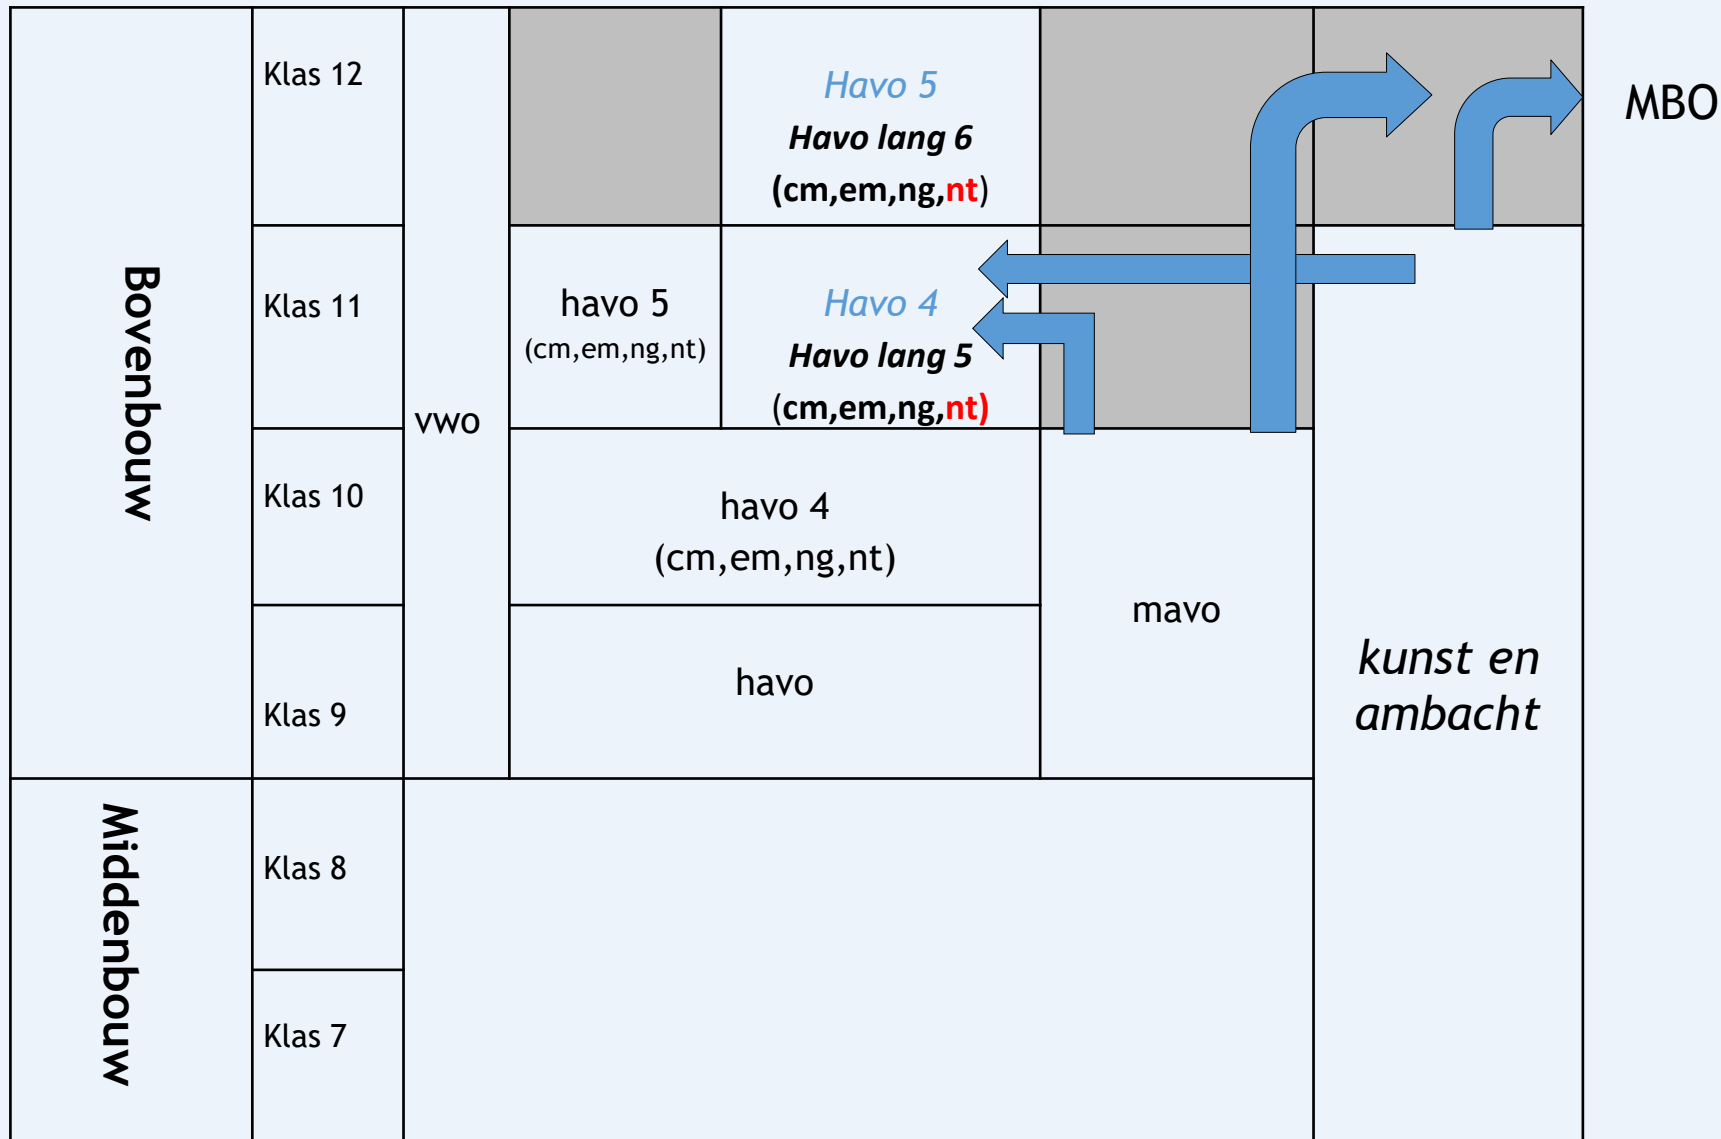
Bovenbouw

Klas 12

Havo 5
Havo lang 6
(cm,em,ng,nt)

MBO

Klas 11

havo 5
(cm,em,ng,nt)

Havo 4
Havo lang 5
(cm,em,ng,nt)

vwo

Klas 10

havo 4
(cm,em,ng,nt)

mavo

kunst en ambacht

Klas 9

havo

Middenbouw

Klas 8

Klas 7